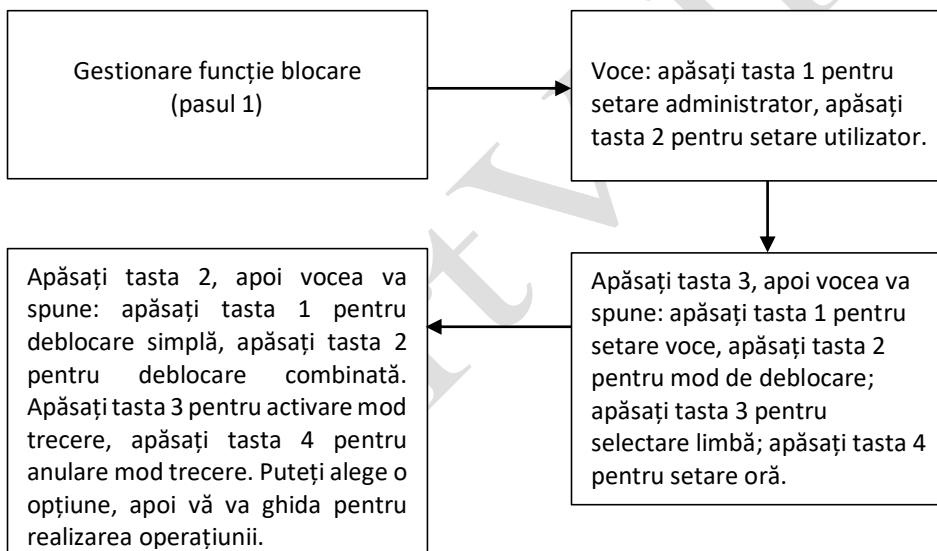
Gestionare funcție blocare (pasul 1)

Voce: apăsați tasta 1 pentru setare administrator, apăsați tasta 2 pentru setare utilizator.

Apăsați tasta 3, apoi vocea va spune: apăsați tasta 1 pentru setare voce, apăsați tasta 2 pentru mod de deblocare; apăsați tasta 3 pentru selectare limbă; apăsați tasta 4 pentru setare oră.

Apăsați tasta 2, apoi vocea va spune: apăsați tasta 1 pentru deblocare simplă, apăsați tasta 2 pentru deblocare combinată. Apăsați tasta 3 pentru activare mod trecere, apăsați tasta 4 pentru anulare mod trecere. Puteți alege o opțiune, apoi vă va ghida pentru realizarea operațiunii.